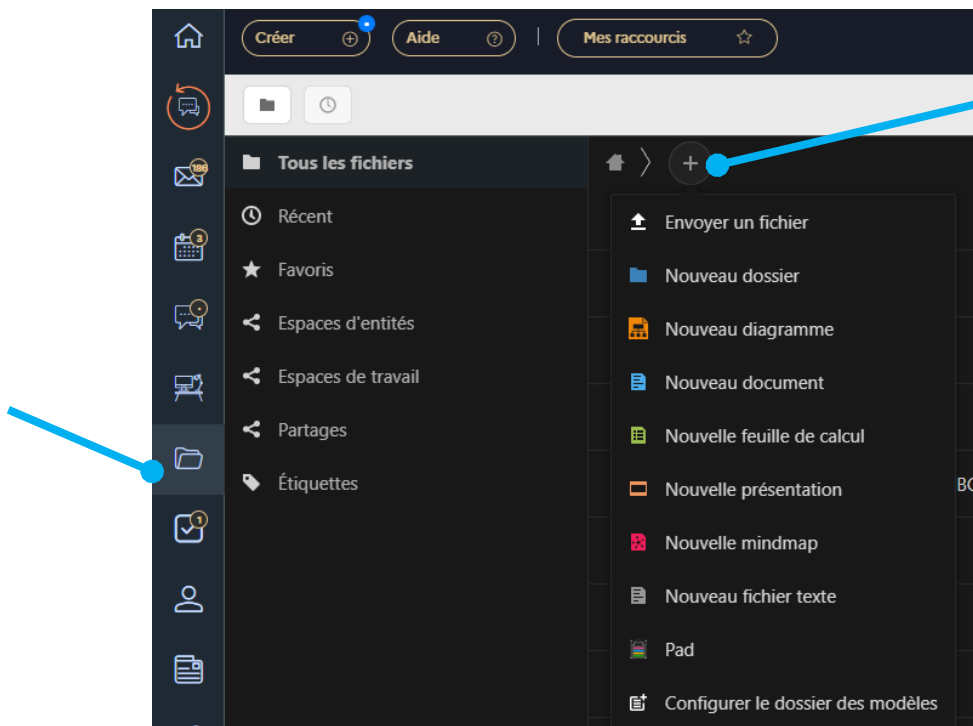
Créer
Aide
Mes raccourcis

186
3
1

Tous les fichiers
Récent
Favoris
Espaces d'entités
Espaces de travail
Partages
Étiquettes

Envoyer un fichier
Nouveau dossier
Nouveau diagramme
Nouveau document
Nouvelle feuille de calcul
Nouvelle présentation
Nouvelle mindmap
Nouveau fichier texte
Pad
Configurer le dossier des modèles

BC